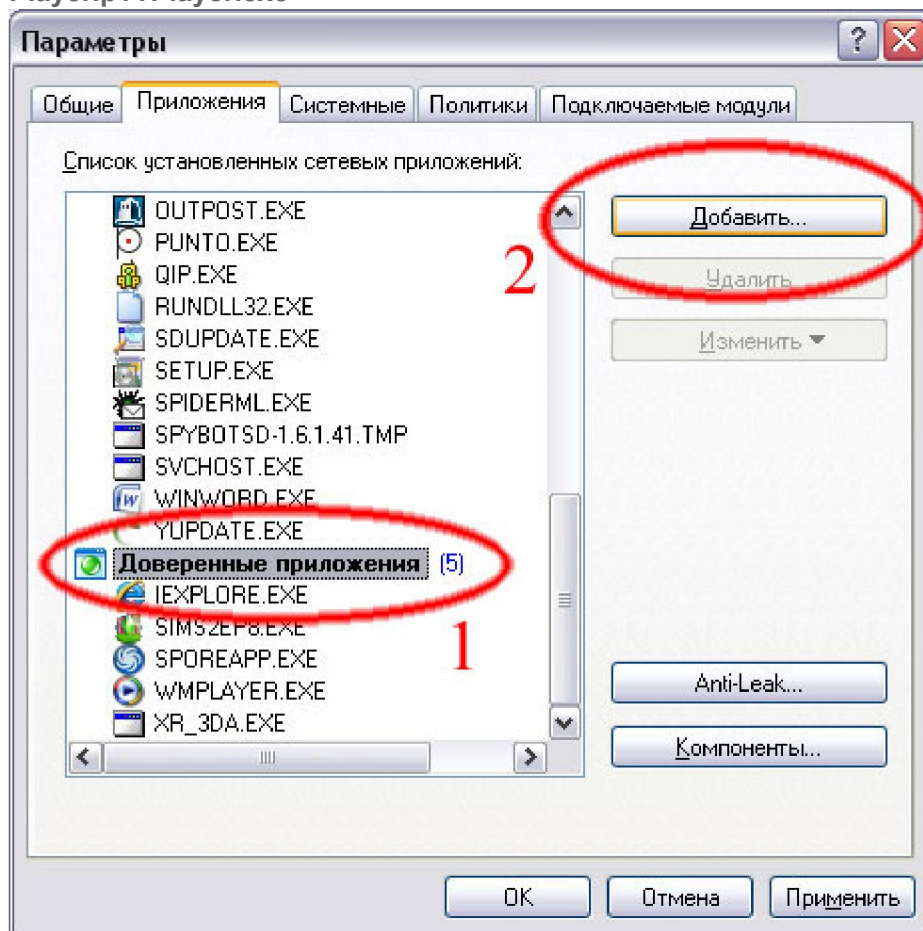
Параметры

Общие | Приложения | Системные | Политики | Подключаемые модули

Список установленных сетевых приложений:

OUTPOST.EXE
PUNTO.EXE
QIP.EXE
RUNDLL32.EXE
SDUPDATE.EXE
SETUP.EXE
SPIDERML.EXE
SPYBOTSD-1.6.1.41.TMP
SVCHOST.EXE
WINWORD.EXE
YUPDATE.EXE
Доверенные приложения (5)
IEXPLORE.EXE
SIMS2EP8.EXE
SPOREAPP.EXE
WMPLAYER.EXE
XR_3DA.EXE

2

1

Добавить...

Удалить

Изменить

Anti-Leak...

Компоненты...

OK

Отмена

Применить